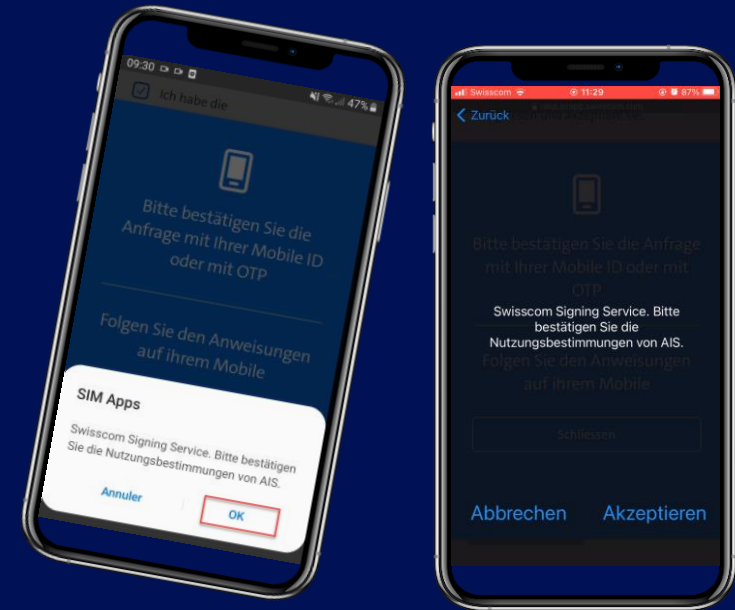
09:30

Ich habe die

47%

Bitte bestätigen Sie die Anfrage mit Ihrer Mobile ID oder mit OTP

Folgen Sie den Anweisungen auf ihrem Mobile

SIM Apps

Swisscom Signing Service. Bitte bestätigen Sie die Nutzungsbestimmungen von AIS.

Annuler

OK

Swisscom

11:29

87%

Zurück

Bitte bestätigen Sie die Anfrage mit Ihrer Mobile ID oder mit OTP

Swisscom Signing Service. Bitte bestätigen Sie die Nutzungsbestimmungen von AIS.

Folgen Sie den Anweisungen auf ihrem Mobile

Schliessen

Abbrechen

Akzeptieren